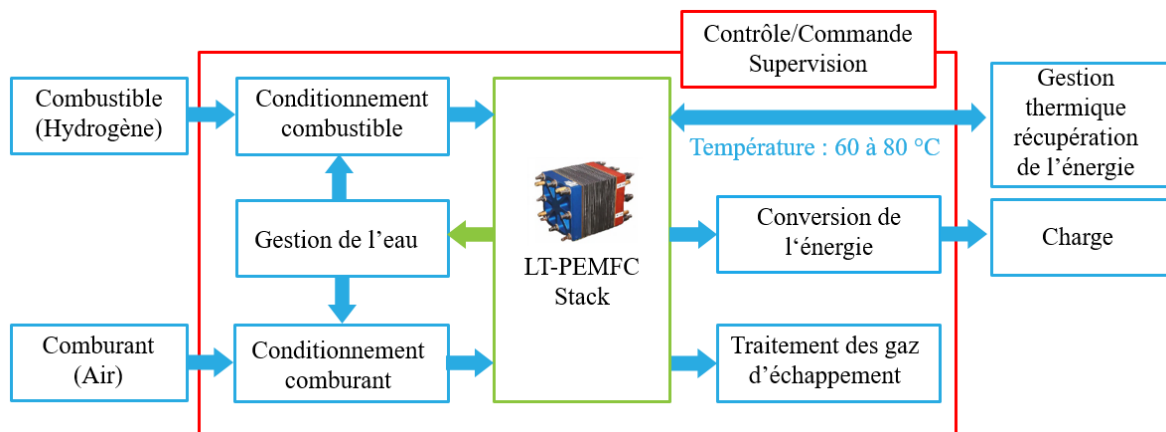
Contrôle/Commande Supervision

Combustible (Hydrogène)

Conditionnement combustible

Gestion de l’eau

Comburant (Air)

Conditionnement comburant

LT-PEMFC Stack

Température : 60 à 80 °C

Gestion thermique récupération de l’énergie

Conversion de l‘énergie

Charge

Traitement des gaz d’échappement